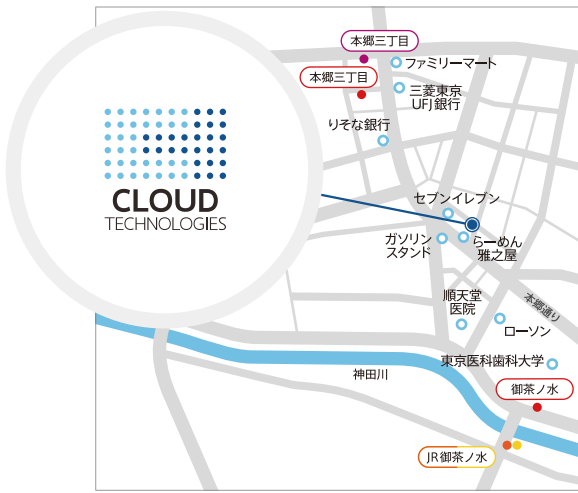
CLOUD
TECHNOLOGIES

本郷三丁目
本郷三丁目
ファミリーマート
三菱東京 UFJ銀行
りそな銀行
セブンイレブン
ガソリン スタンド
らーめん 雅之屋
順天堂 医院
本郷通り
ローソン
東京医科歯科大学
神田川
御茶ノ水
JR御茶ノ水